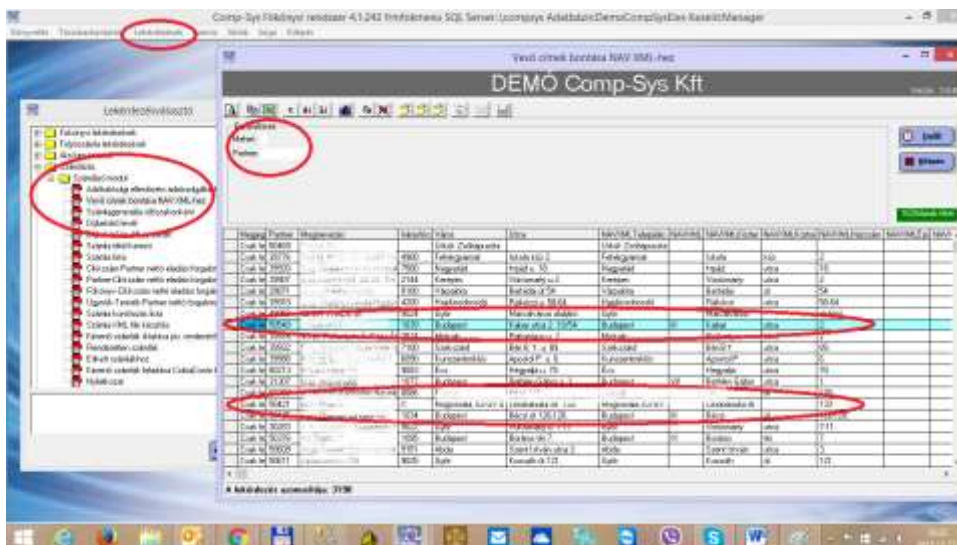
Comp-Sys Főkönyvi rendszer 4.1.242 Intézményi SQL Server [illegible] Adatbázis:DemoCompSysEles Kezelő:Manager

Rendszer Törzskarbantartás Lekérdezések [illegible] Súgó Kilépés

Lekérdezésválasztó

Főkönyvi lekérdezések
Folyószámla lekérdezések
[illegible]
Szállítás
Számlázó modul
Adóhatósági ellenőrzési adatszolgáltatás
Vevő címek bontása NAV XML-hez
Számlagenerálás időszakokra
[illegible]
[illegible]
Számla részletezés
Számla lista
Cikkszám Partner nettó eladási forgalom
Partner Cikkszám nettó eladási forgalom
Főkönyv-Cikkszám nettó eladási forgalom
Ügynök-Termék-Partner nettó forgalom
Számla kontírozás lista
Számla XML file készítés
Kimenő számlák átadása pü. rendszerbe
Rendszeres számlák
Elkészített számlák
Kimenő számlák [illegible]
Nyilatkozat

Vevő címek bontása NAV XML-hez

DEMÓ Comp-Sys Kft

Feltételek
Dátum:
Partner:

Indít
Kilépés

| Hagyja | Partner | Megnevezés | Irányítószám | Város | Utca | NAVXML Település | NAVXML | NAVXML Közterület | NAVXML Jelleg | NAVXML Házszám | NAVXML Ép | NAVX |
|---|---|---|---|---|---|---|---|---|---|---|---|---|
| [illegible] | 90468 | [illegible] | | Utolsó Zsófiapuszta | | Utolsó Zsófiapuszta | | | | | | |
| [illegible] | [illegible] | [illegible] | 4900 | Fehérgyarmat | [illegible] | Fehérgyarmat | | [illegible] | utca | 2 | | |
| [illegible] | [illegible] | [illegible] | 7900 | Nagyatád | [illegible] | Nagyatád | | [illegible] | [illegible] | 10 | | |
| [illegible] | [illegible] | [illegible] | 2144 | Kerepes | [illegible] | Kerepes | | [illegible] | utca | 2 | | |
| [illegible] | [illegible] | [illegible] | 8100 | Várpalota | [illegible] | Várpalota | | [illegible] | út | 54 | | |
| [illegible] | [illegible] | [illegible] | 4200 | Hajdúszoboszló | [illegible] | Hajdúszoboszló | | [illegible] | utca | 58-64 | | |
| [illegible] | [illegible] | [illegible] | 9024 | Győr | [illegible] | Győr | | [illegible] | | | | |
| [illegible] | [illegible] | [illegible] | 1070 | Budapest | Kabar utca 2. 10/54 | Budapest | | Kabar | utca | 2 | | |
| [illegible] | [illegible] | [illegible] | 7100 | Szekszárd | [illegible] | Szekszárd | | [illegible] | utca | 95 | | |
| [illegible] | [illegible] | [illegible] | 8090 | Kunszentmiklós | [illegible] | Kunszentmiklós | | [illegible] | utca | 5 | | |
| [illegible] | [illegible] | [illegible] | 8900 | Eger | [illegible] | Eger | | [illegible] | utca | 70 | | |
| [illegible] | 90421 | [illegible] | | Hegyeshalom | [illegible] | Hegyeshalom | | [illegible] | | 132 | | |
| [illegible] | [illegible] | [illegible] | 1034 | Budapest | Bécsi út 120-128 | Budapest | | Bécsi | út | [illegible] | | |
| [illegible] | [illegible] | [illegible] | 9021 | Győr | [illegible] | Győr | | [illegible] | utca | 111 | | |
| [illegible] | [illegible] | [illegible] | 1095 | Budapest | Borkos tér 7 | Budapest | | Borkos | tér | 7 | | |
| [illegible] | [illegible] | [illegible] | 7151 | Abda | Szent István utca 3 | Abda | | Szent István | utca | 3 | | |
| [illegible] | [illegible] | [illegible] | 9025 | Győr | Kossuth út 131 | Győr | | Kossuth | út | 131 | | |

A lekérdezés sorszáma: 3938